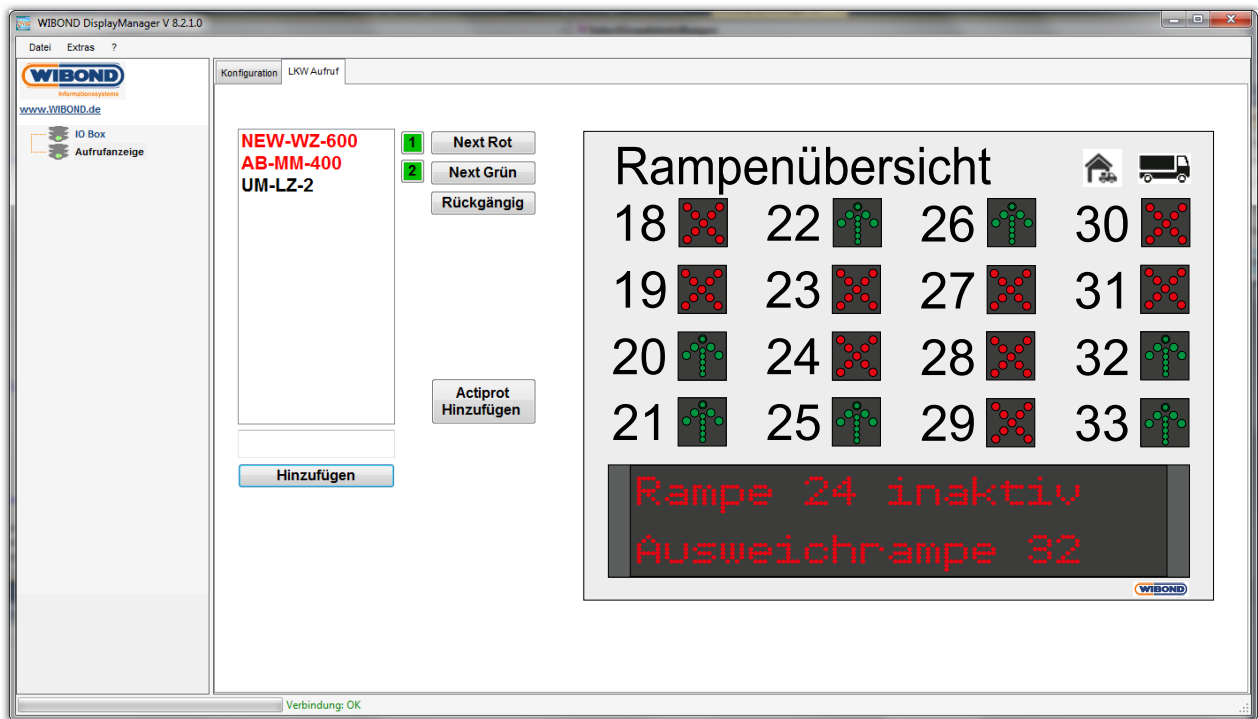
WIBOND DisplayManager V 8.2.1.0

Datei Extras ?

WIBOND
Informationssysteme
www.WIBOND.de

IO Box
Aufrufanzeige

Konfiguration LKW Aufruf

NEW-WZ-600
AB-MM-400
UM-LZ-2

1 Next Rot
2 Next Grün
Rückgängig

Actiprot Hinzufügen

Hinzufügen

Rampenübersicht

18 22 26 30
19 23 27 31
20 24 28 32
21 25 29 33

Rampe 24 inaktiv
Ausweichrampe 32

WIBOND

Verbindung: OK